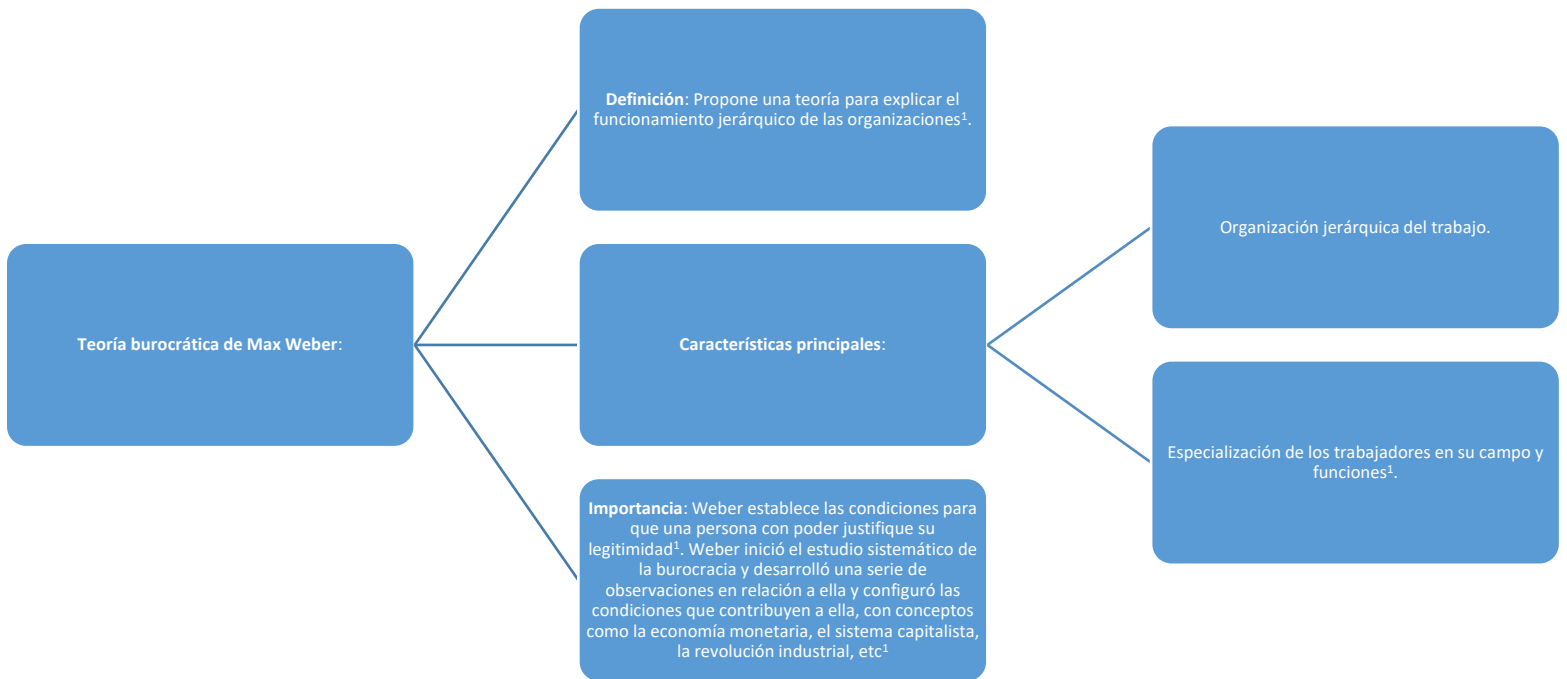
**Teoría burocrática de Max Weber**:

**Definición**: Propone una teoría para explicar el funcionamiento jerárquico de las organizaciones$^1$.

**Características principales**:

**Importancia**: Weber establece las condiciones para que una persona con poder justifique su legitimidad$^1$. Weber inició el estudio sistemático de la burocracia y desarrolló una serie de observaciones en relación a ella y configuró las condiciones que contribuyen a ella, con conceptos como la economía monetaria, el sistema capitalista, la revolución industrial, etc$^1$

Organización jerárquica del trabajo.

Especialización de los trabajadores en su campo y funciones$^1$.